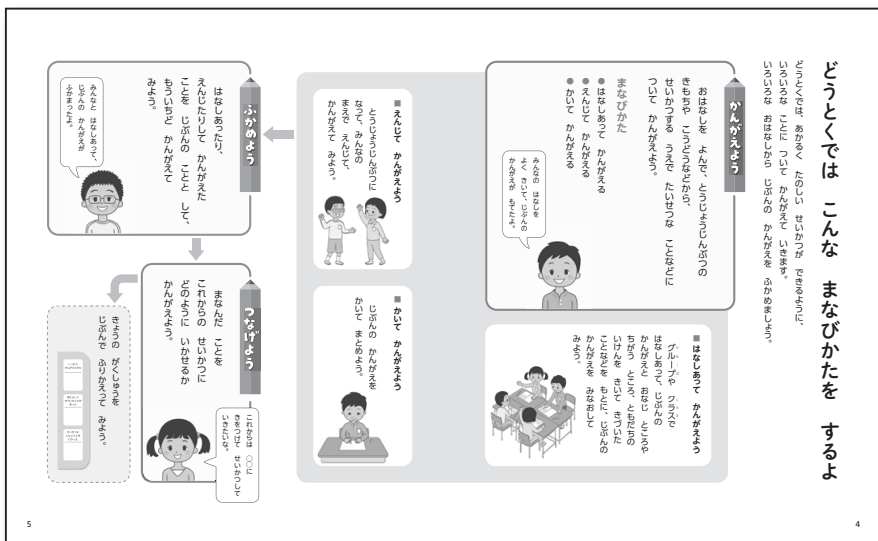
どうとくでは　こんな　まなびかたを　するよ

どうとくでは、あかるく　たのしい　せいかつが　できるように、いろいろな　ことに　ついて　かんがえて　いきます。いろいろな　おはなしから　じぶんの　かんがえを　ふかめましょう。

かんがえよう

おはなしを　よんで、とうじょうじんぶつの　きもちや　こうどうなどから、せいかつする　うえで　たいせつな　ことなどに　ついて　かんがえよう。

まなびかた
●はなしあって　かんがえる
●えんじて　かんがえる
●かいて　かんがえる

みんなの　はなしを　よく　きいて、じぶんの　かんがえが　もてたよ。

■はなしあって　かんがえよう
グループや　クラスで　はなしあって、じぶんの　かんがえと　おなじ　ところや　ちがう　ところ、ともだちの　いけんを　きいて　きづいた　ことなどを　もとに、じぶんの　かんがえを　みなおして　みよう。

■えんじて　かんがえよう
とうじょうじんぶつに　なって、みんなの　まえで　えんじて、かんがえて　みよう。

■かいて　かんがえよう
じぶんの　かんがえを　かいて　まとめよう。

ふかめよう

はなしあったり、えんじたりして　かんがえた　ことを　じぶんの　ことと　して、もういちど　かんがえて　みよう。

みんなと　はなしあって、じぶんの　かんがえが　ふかまったよ。

つなげよう

まなんだ　ことを　これからの　せいかつに　どのように　いかせるか　かんがえよう。

これからは　○○に　きをつけて　せいかつして　いきたいな。

きょうの　がくしゅうを　じぶんで　ふりかえって　みよう。

5

4